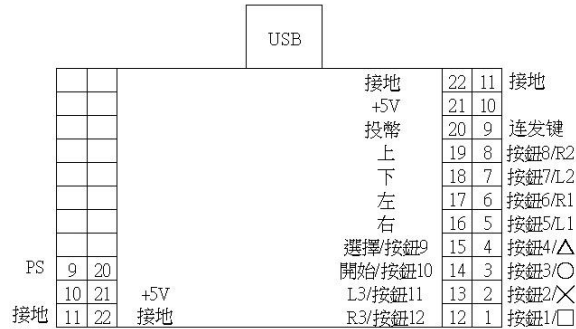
USB

接地 22 11 接地
+5V 21 10
投幣 20 9 连发键
上 19 8 按鈕8/R2
下 18 7 按鈕7/L2
左 17 6 按鈕6/R1
右 16 5 按鈕5/L1
選擇/按鈕9 15 4 按鈕4/△
開始/按鈕10 14 3 按鈕3/○
L3/按鈕11 13 2 按鈕2/╳
R3/按鈕12 12 1 按鈕1/□

PS 9 20
10 21 +5V
接地 11 22 接地